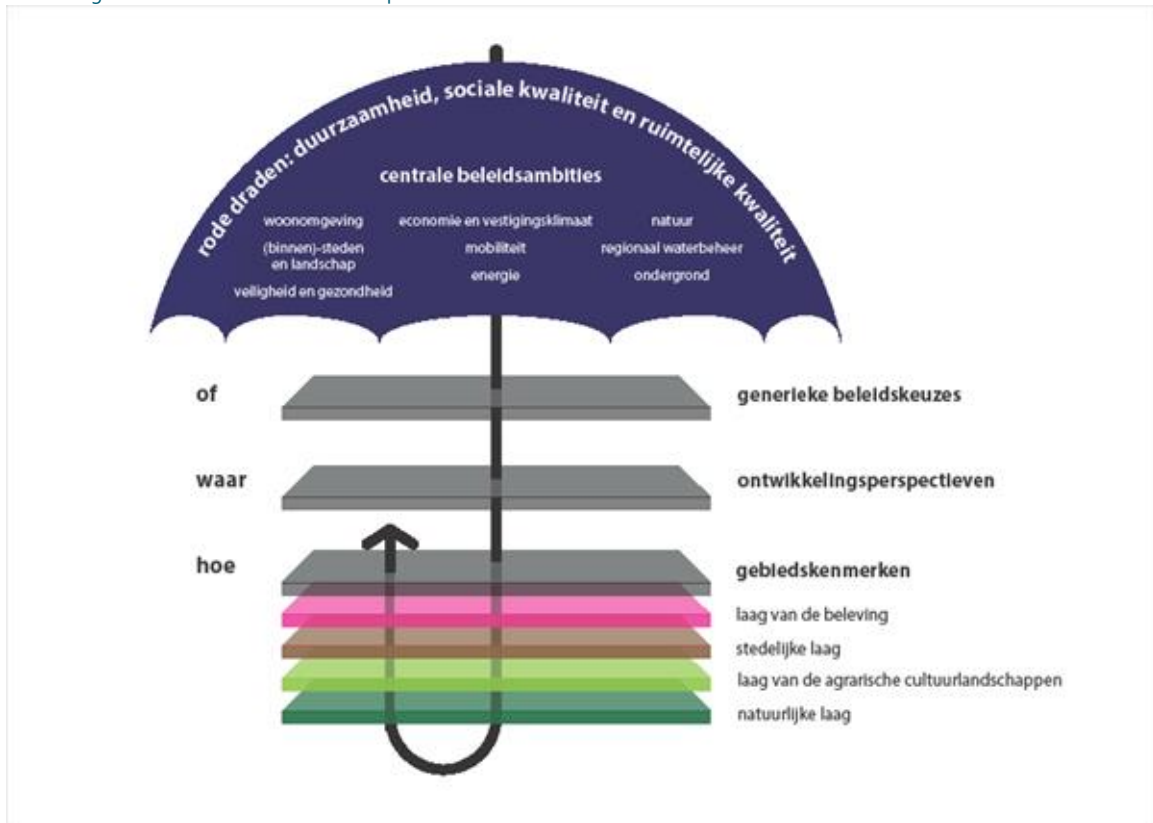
rode draden: duurzaamheid, sociale kwaliteit en ruimtelijke kwaliteit

centrale beleidsambities

woonomgeving
(binnen)-steden en landschap
veiligheid en gezondheid

economie en vestigingsklimaat
mobiliteit
energie

natuur
regionaal waterbeheer
ondergrond

of

generieke beleidskeuzes

waar

ontwikkelingsperspectieven

hoe

gebiedskenmerken

laag van de beleving

stedelijke laag

laag van de agrarische cultuurlandschappen

natuurlijke laag